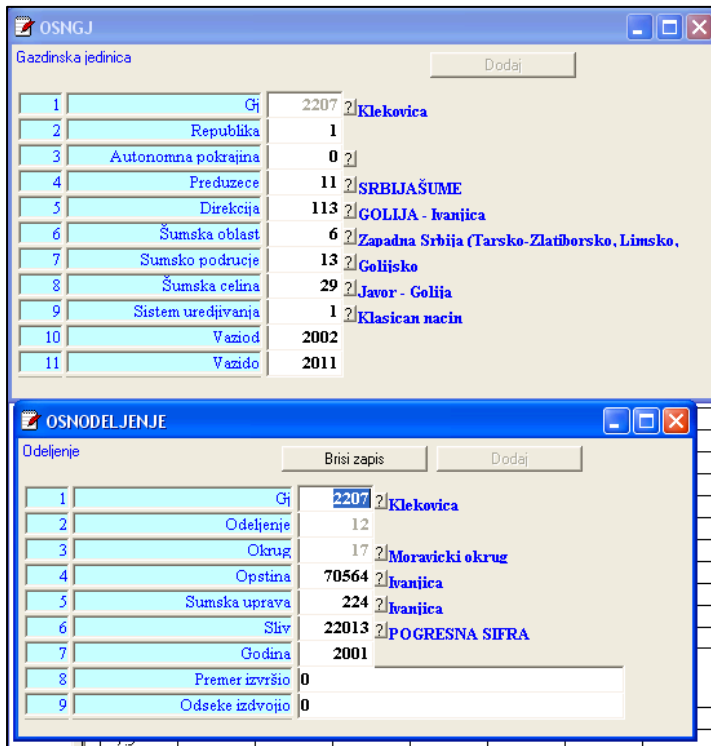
OSNGJ

Gazdinska jedinica

Dodaj

| | | | |
|---|---|---|---|
| 1 | Gj | 2207 | ? Klekovica |
| 2 | Republika | 1 | |
| 3 | Autonomna pokrajina | 0 | ? |
| 4 | Preduzece | 11 | ? SRBIJAŠUME |
| 5 | Direkcija | 113 | ? GOLIJA - Ivanjica |
| 6 | Šumska oblast | 6 | ? Zapadna Srbija (Tarsko-Zlatiborsko, Limsko, |
| 7 | Sumsko podrucje | 13 | ? Golijsko |
| 8 | Šumska celina | 29 | ? Javor - Golija |
| 9 | Sistem uredjivanja | 1 | ? Klasican nacin |
| 10 | Vaziod | 2002 | |
| 11 | Vazido | 2011 | |

OSNODELJENJE

Odeljenje

Brisi zapis

Dodaj

| | | | |
|---|---|---|---|
| 1 | Gj | 2207 | ? Klekovica |
| 2 | Odeljenje | 12 | |
| 3 | Okrug | 17 | ? Moravicki okrug |
| 4 | Opstina | 70564 | ? Ivanjica |
| 5 | Sumska uprava | 224 | ? Ivanjica |
| 6 | Sliv | 22013 | ? POGRESNA SIFRA |
| 7 | Godina | 2001 | |
| 8 | Premer izvršio | 0 | |
| 9 | Odseke izdvojio | 0 | |